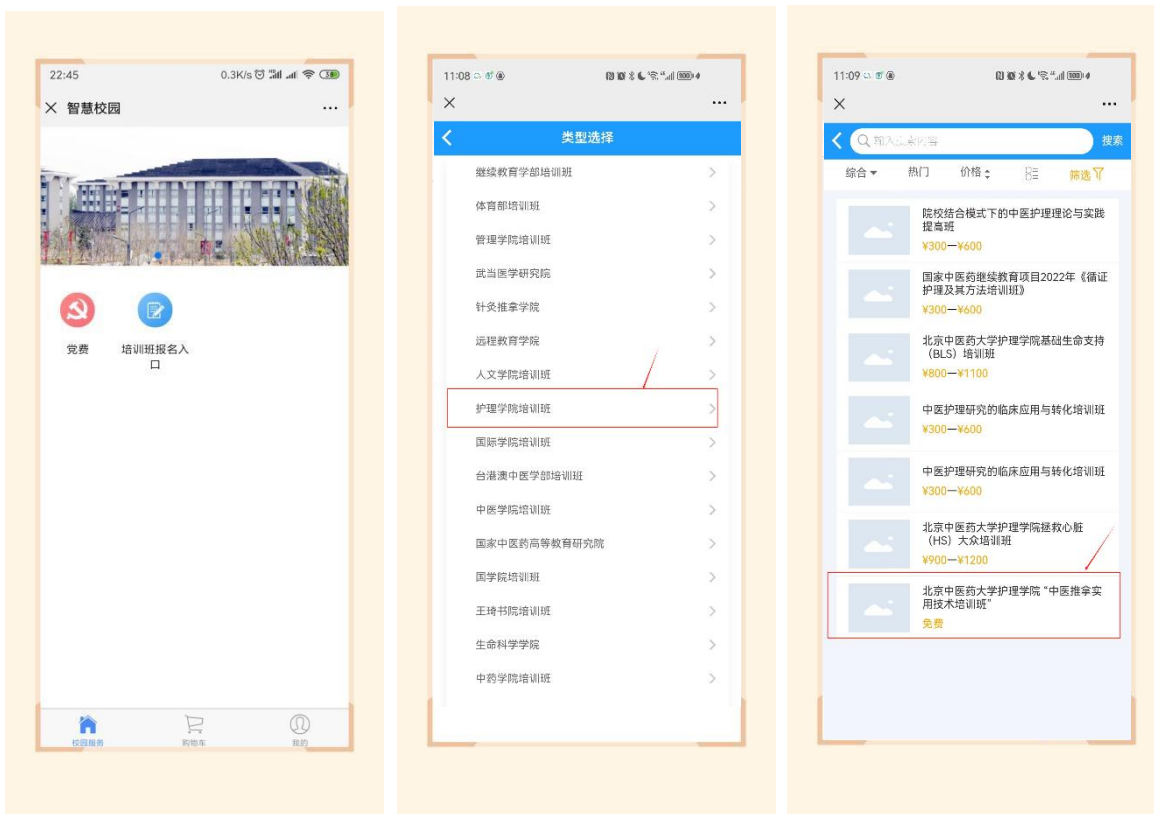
22:45 0.3K/s

× 智慧校园 ···

党费

培训班报名入口

校园服务 购物车 我的

11:08

× ···

类型选择

继续教育学部培训班

体育部培训班

管理学院培训班

武当医学研究院

针灸推拿学院

远程教育学院

人文学院培训班

护理学院培训班

国际学院培训班

台港澳中医学部培训班

中医学院培训班

国家中医药高等教育研究院

国学院培训班

王琦书院培训班

生命科学学院

中药学院培训班

11:09

× ···

输入搜索内容 搜索

综合 热门 价格 筛选

院校结合模式下的中医护理理论与实践提高班
¥300—¥600

国家中医药继续教育项目2022年《循证护理及其方法培训班》
¥300—¥600

北京中医药大学护理学院基础生命支持（BLS）培训班
¥800—¥1100

中医护理研究的临床应用与转化培训班
¥300—¥600

中医护理研究的临床应用与转化培训班
¥300—¥600

北京中医药大学护理学院拯救心脏（HS）大众培训班
¥900—¥1200

北京中医药大学护理学院“中医推拿实用技术培训班”
免费